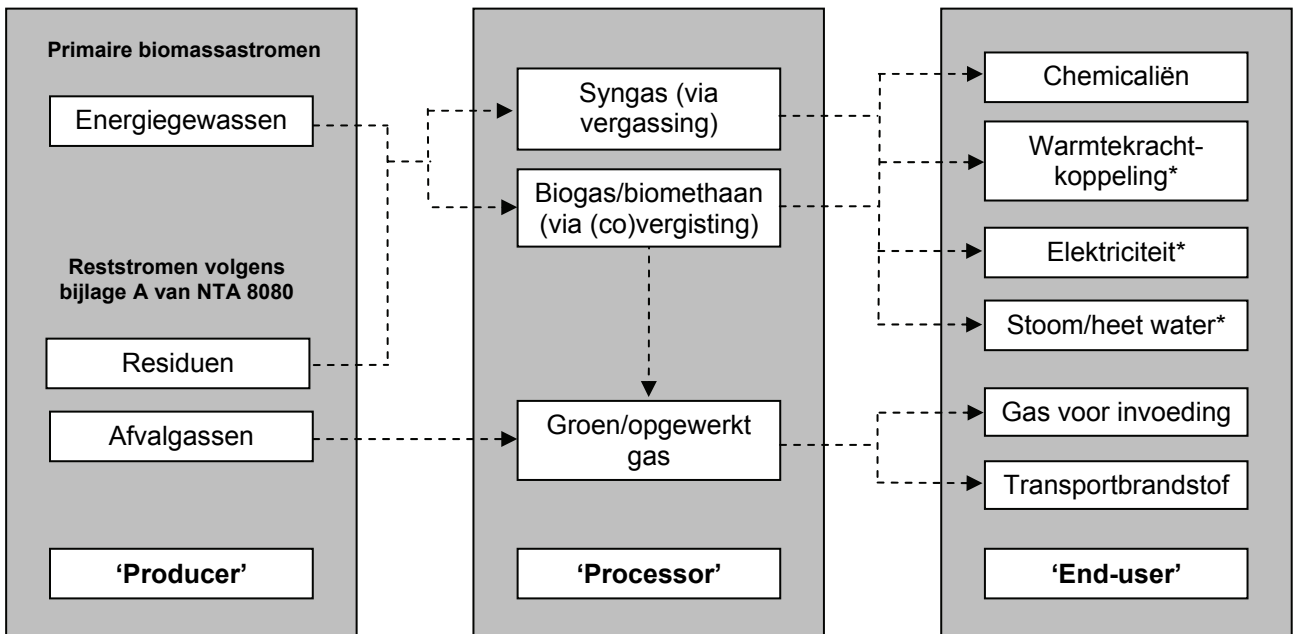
Primaire biomassastromen

Energiegewassen

Reststromen volgens bijlage A van NTA 8080

Residuen

Afvalgassen

'Producer'

Syngas (via vergassing)

Biogas/biomethaan (via (co)vergisting)

Groen/opgewerkt gas

'Processor'

Chemicaliën

Warmtekrachtkoppeling*

Elektriciteit*

Stoom/heet water*

Gas voor invoeding

Transportbrandstof

'End-user'